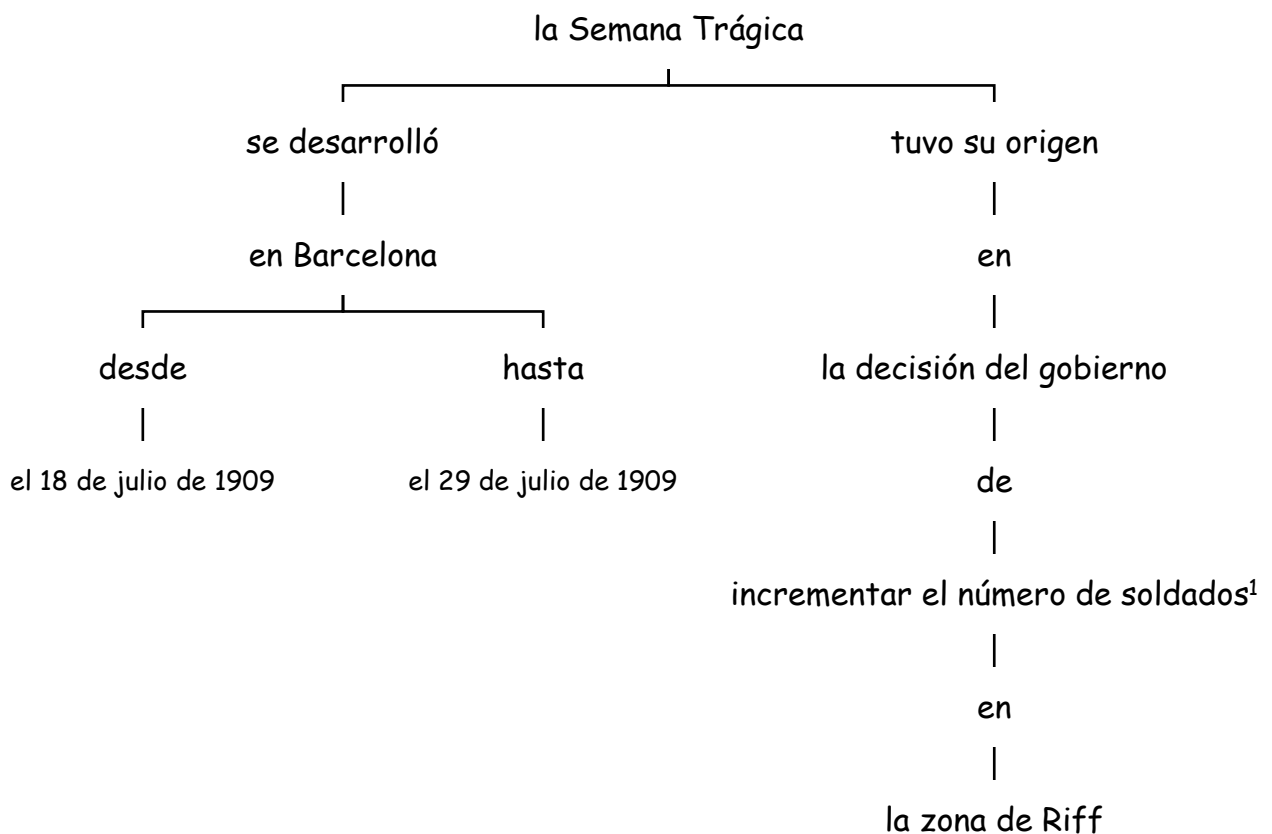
la Semana Trágica

se desarrolló

en Barcelona

desde

el 18 de julio de 1909

hasta

el 29 de julio de 1909

tuvo su origen

en

la decisión del gobierno

de

incrementar el número de soldados$^1$

en

la zona de Riff